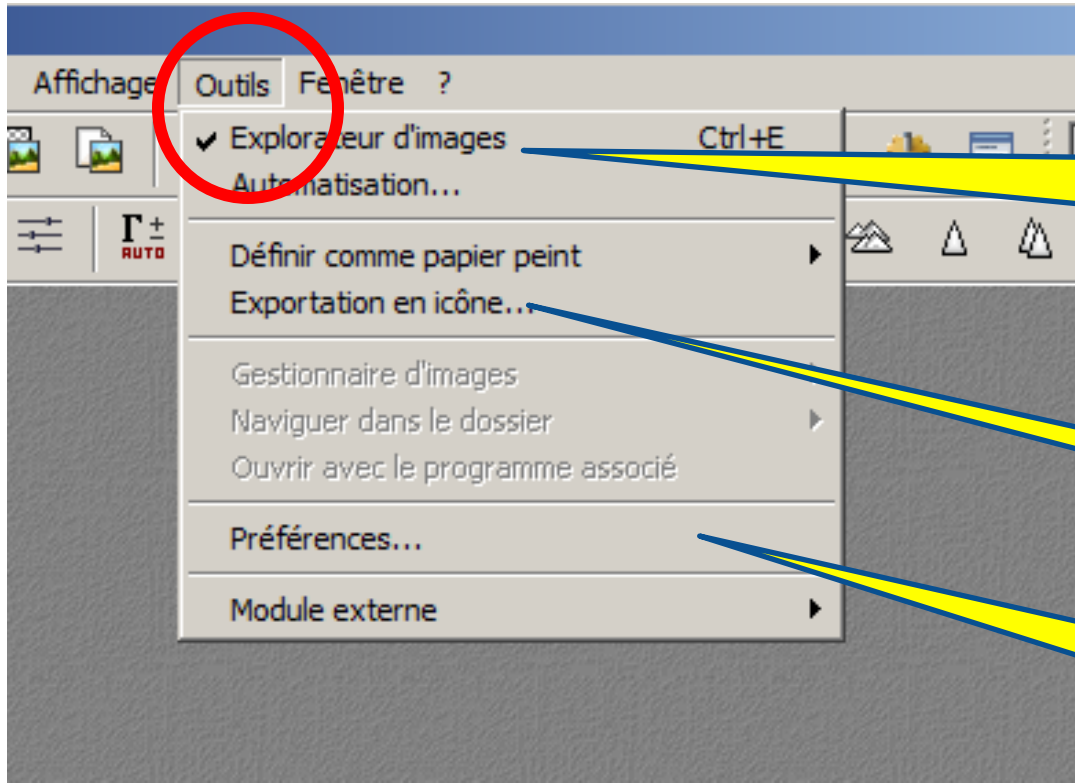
Affichage Outils Fenêtre ?

Explorateur d'images Ctrl+E
Automatisation...

Définir comme papier peint
Exportation en icône...

Gestionnaire d'images
Naviguer dans le dossier
Ouvrir avec le programme associé

Préférences...

Module externe

Γ±
AUTO